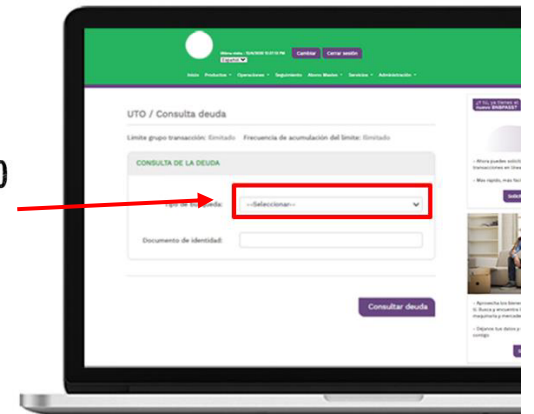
0

Última visita: 12/4/2020 10:07:10 PM
Español
Cambiar
Cerrar sesión

Inicio Productos Operaciones Seguimiento Masivo Masivo Servicios Administración

UTO / Consulta deuda

Límite grupo transacción: Ilimitado Frecuencia de acumulación del límite: Ilimitado

CONSULTA DE LA DEUDA

Tipo de búsqueda:
--Seleccionar--

Documento de identidad:

Consultar deuda

¿Y tú, ya tienes el nuevo BNBPASS?

- Ahora puedes solicit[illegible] transacciones en línea
- Más rápido, más fác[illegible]

Solic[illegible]

- Aprovecha los benef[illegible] G. Busca y encuentra t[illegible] maquinaria y mercade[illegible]
- Déjanos tus datos y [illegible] contigo.